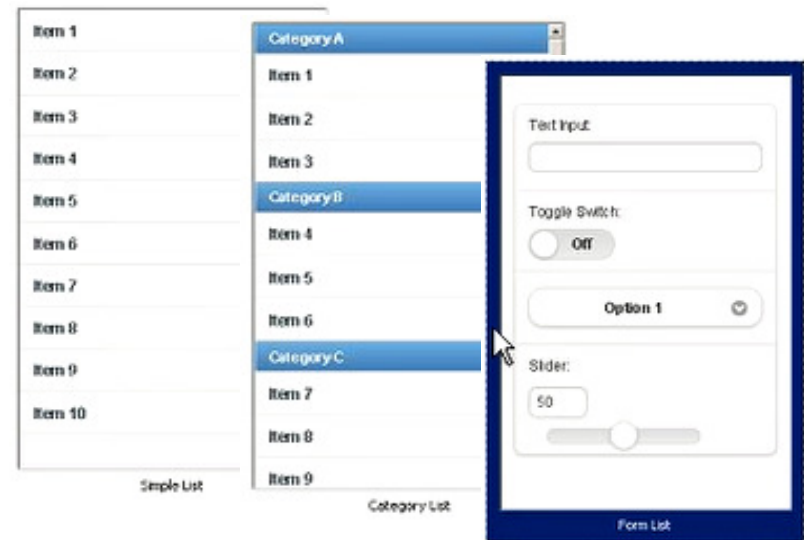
Item 1
Item 2
Item 3
Item 4
Item 5
Item 6
Item 7
Item 8
Item 9
Item 10

Simple List

Category A
Item 1
Item 2
Item 3
Category B
Item 4
Item 5
Item 6
Category C
Item 7
Item 8
Item 9

Category List

Text Input:

Toggle Switch:
Off

Option 1

Slider:
50

Form List